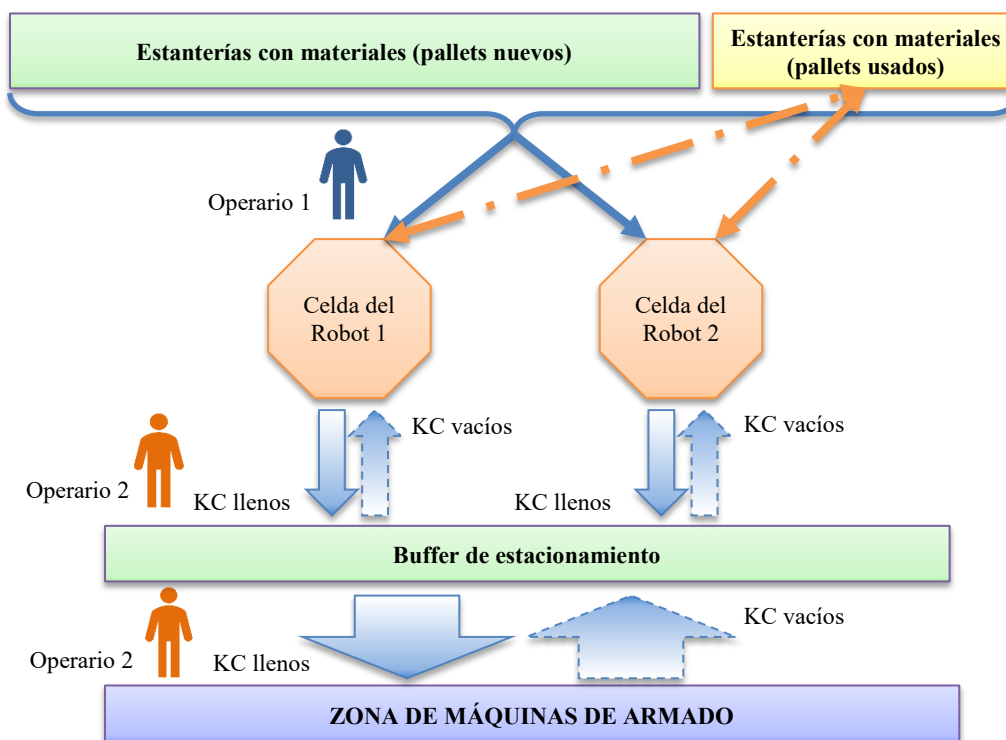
Estanterías con materiales (pallets nuevos)

Estanterías con materiales (pallets usados)

Operario 1

Celda del Robot 1

Celda del Robot 2

KC vacíos

KC vacíos

Operario 2

KC llenos

KC llenos

Buffer de estacionamiento

KC vacíos

Operario 2

KC llenos

ZONA DE MÁQUINAS DE ARMADO